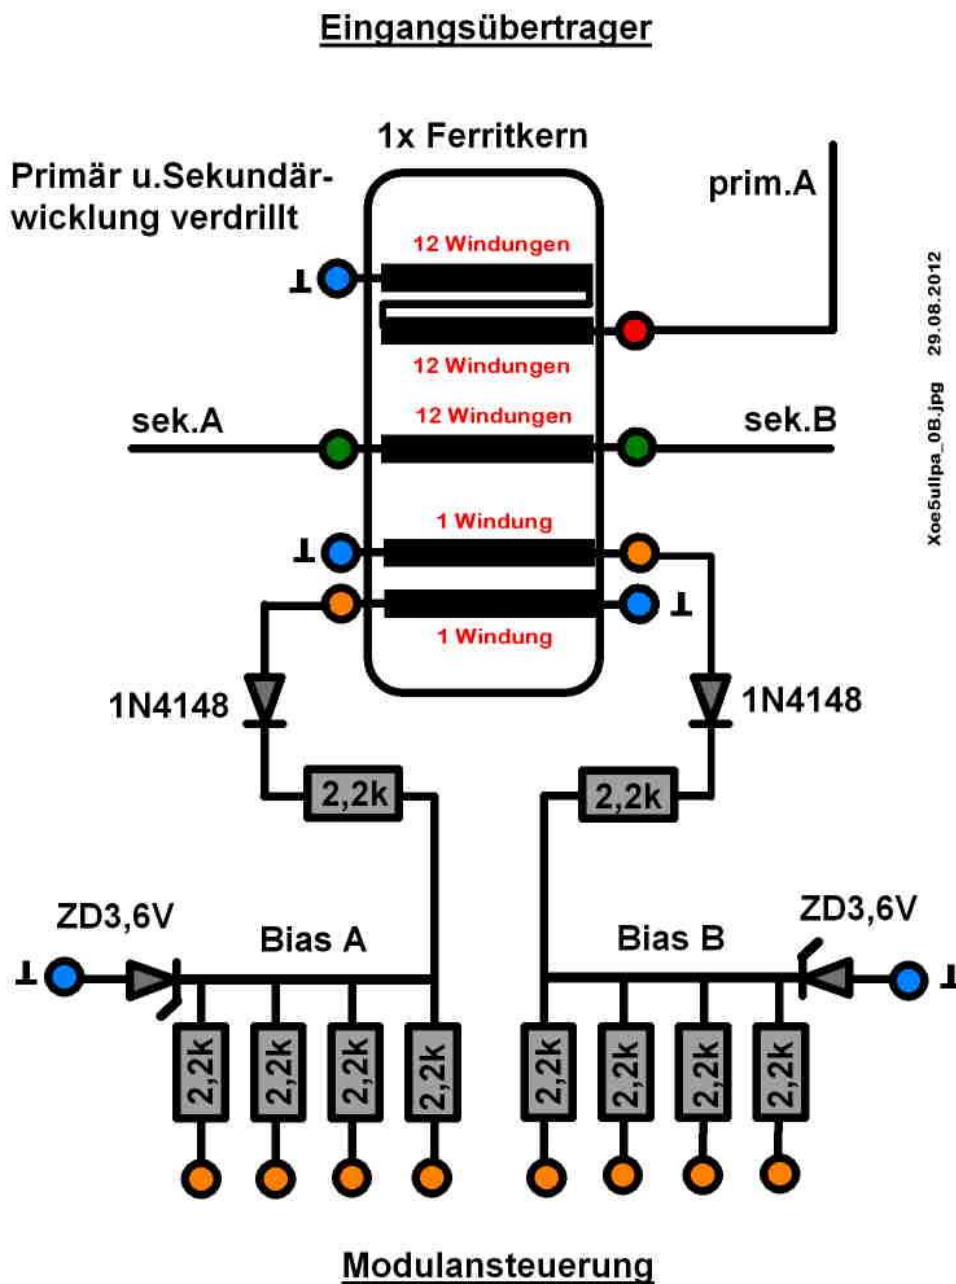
Eingangsübertrager

1x Ferritkern

Primär u.Sekundär-wicklung verdrillt

prim.A

12 Windungen

12 Windungen

12 Windungen

sek.A

sek.B

1 Windung

1 Windung

29.08.2012

Xoe5ulpa_0B.jpg

1N4148

1N4148

2,2k

2,2k

ZD3,6V

Bias A

Bias B

ZD3,6V

2,2k 2,2k 2,2k 2,2k

2,2k 2,2k 2,2k 2,2k

Modulansteuerung